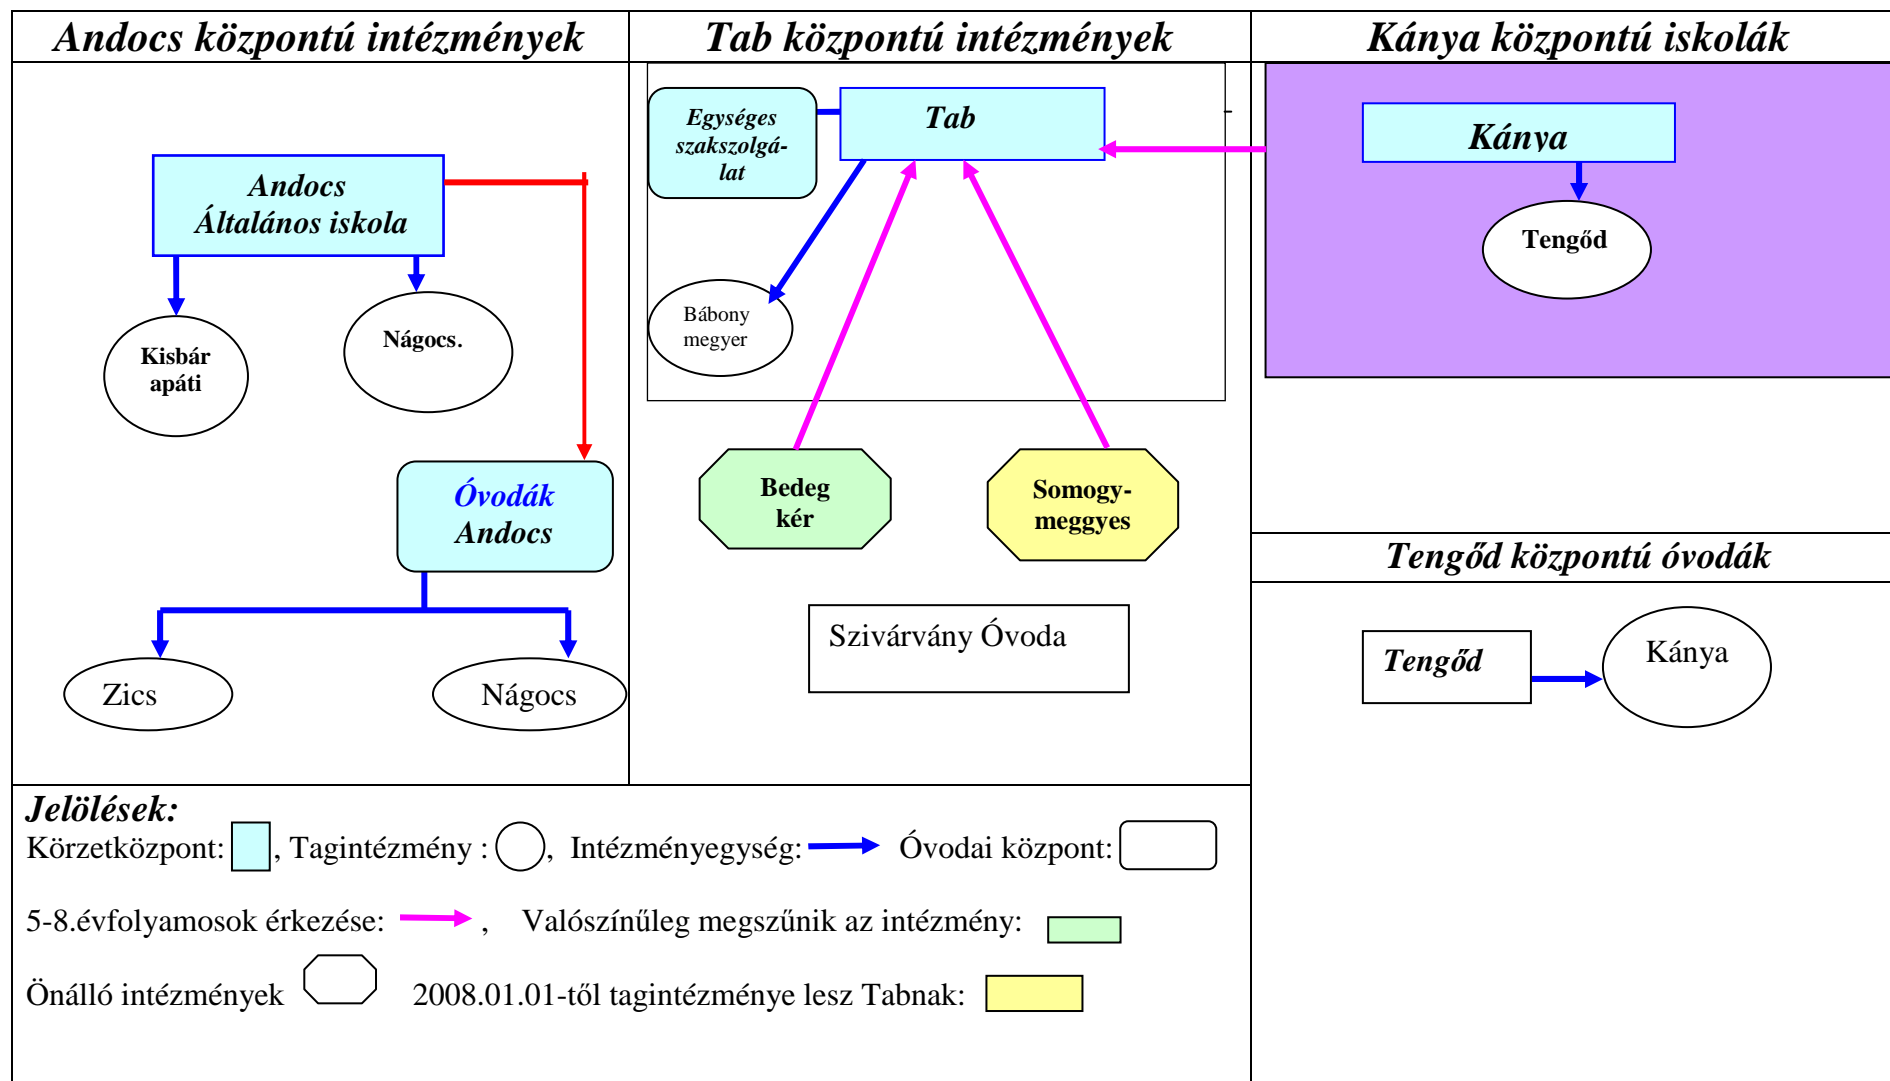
Andocs központú intézmények

Andocs Általános iskola

Kisbár apáti

Nágocs.

Óvodák Andocs

Zics

Nágocs

Tab központú intézmények

Egységes szakszolgálat

Tab

Bábony megyer

Bedeg kér

Somogy-meggyes

Szivárvány Óvoda

Kánya központú iskolák

Kánya

Tengőd

Tengőd központú óvodák

Tengőd

Kánya

Jelölések:
Körzetközpont: , Tagintézmény : , Intézményegység: Óvodai központ:

5-8.évfolyamosok érkezése: , Valószínűleg megszűnik az intézmény:

Önálló intézmények 2008.01.01-től tagintézménye lesz Tabnak: